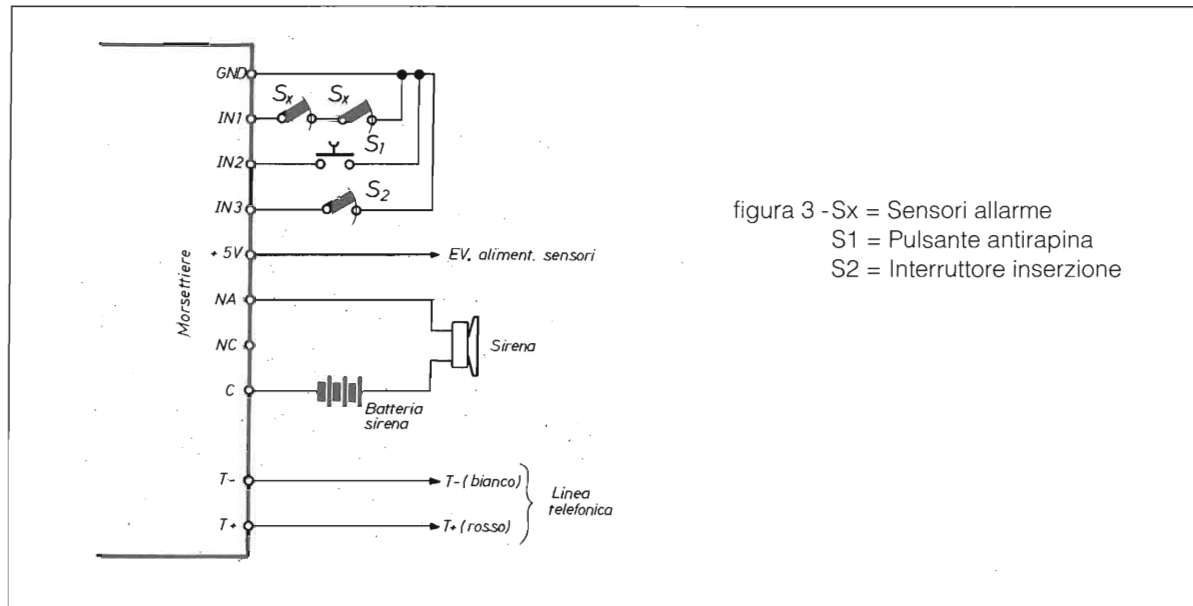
GND
IN1
IN2
IN3
+ 5V
NA
NC
C
T-
T+
Morsettiere
$S_x$
$S_x$
$S_1$
$S_2$
EV. aliment. sensori
Sirena
Batteria sirena
T- (bianco)
T+ (rosso)
Linea telefonica

figura 3 - Sx = Sensori allarme
S1 = Pulsante antirapina
S2 = Interruttore inserzione